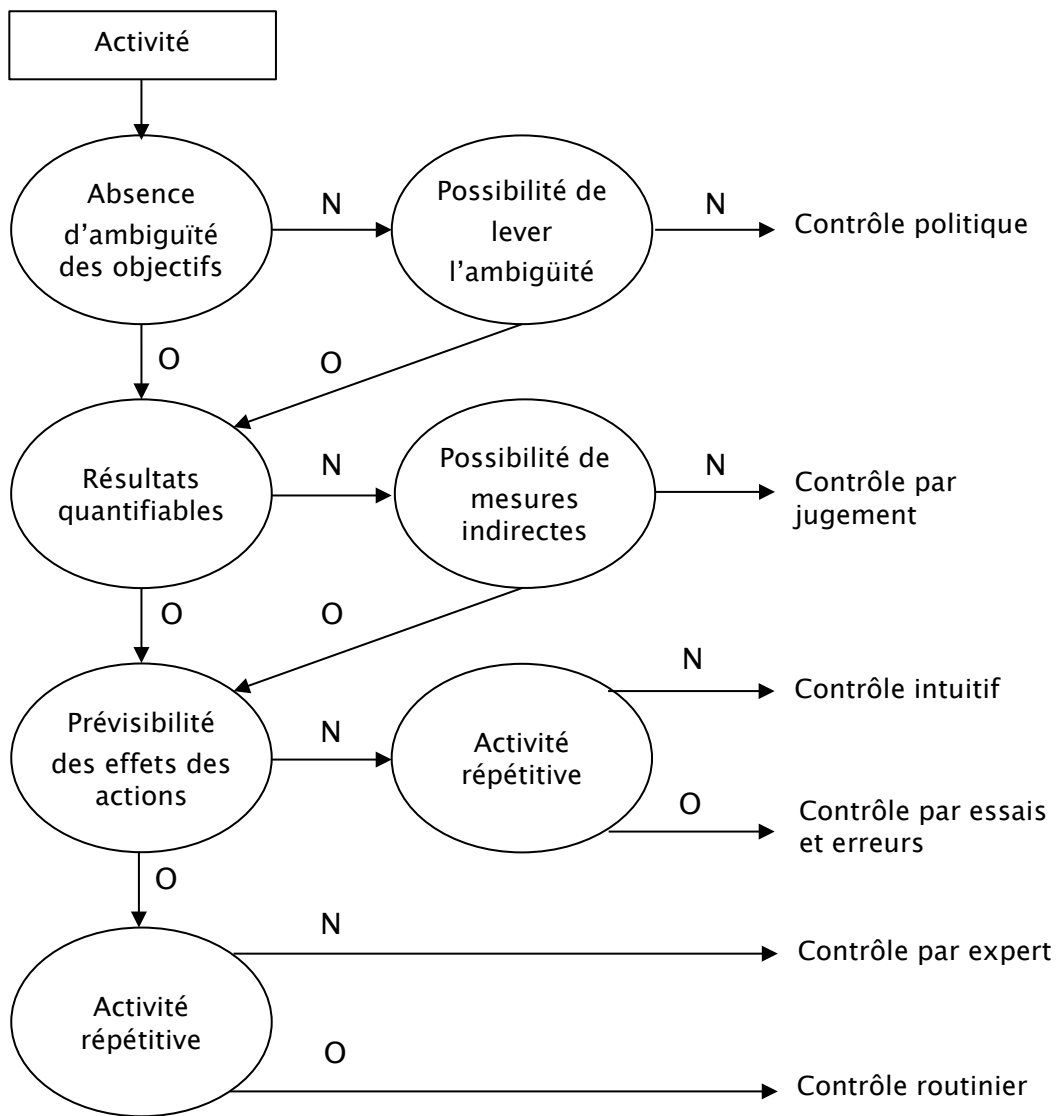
Activité

Absence d'ambiguïté des objectifs

N

Possibilité de lever l'ambigüité

N

Contrôle politique

O

O

Résultats quantifiables

N

Possibilité de mesures indirectes

N

Contrôle par jugement

O

O

Prévisibilité des effets des actions

N

Activité répétitive

N

Contrôle intuitif

O

Contrôle par essais et erreurs

O

N

Contrôle par expert

Activité répétitive

O

Contrôle routinier